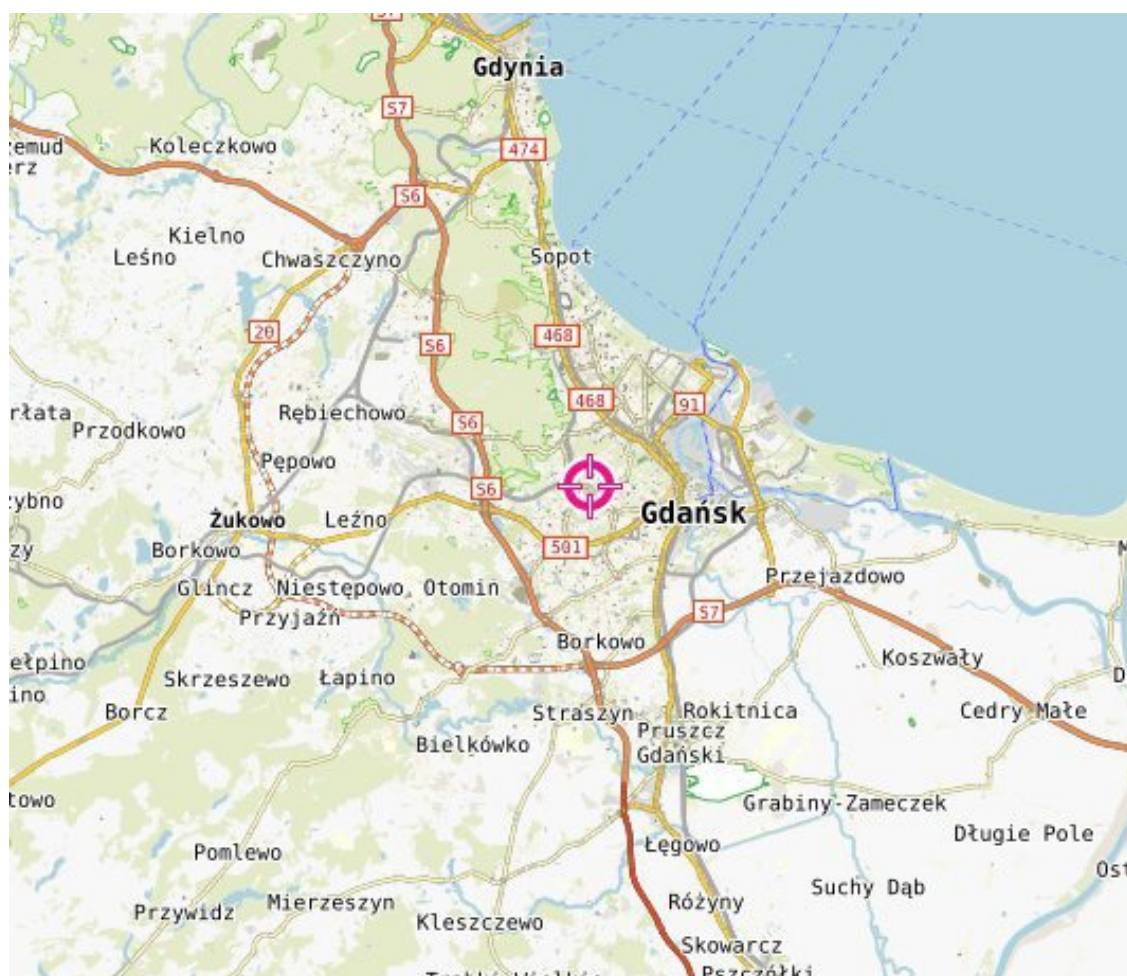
S7
Gdynia
S7
zemud
erz
Koleczkowo
474
S6
Kielno
Leśno
Chwaszczyno
Sopot
20
S6
468
468
91
rłata
Przodkowo
Rębiechowo
S6
Pępowo
S6
ybno
Żukowo
Leźno
Gdańsk
zy
Borkowo
501
Glincz
Niestępowo
Otomin
Przejazdowo
Przyjaźń
S7
Borkowo
ełpino
Koszwały
ino
Skrzeszewo
Łapino
Borcz
Straszyn
Rokitnica
Cedry Małe
Pruszcz Gdański
Bielkówko
towo
Grabiny-Zameczek
Długie Pole
Łęgowo
Pomlewo
Suchy Dąb
Przywidz
Mierzeszyn
Różyny
Kleszczewo
Skowarcz
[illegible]
Pszczółki